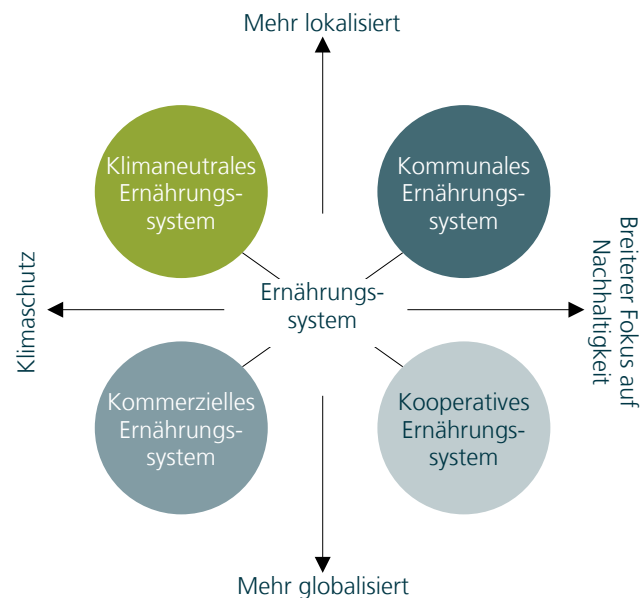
Mehr lokalisiert

Klimaneutrales Ernährungssystem

Kommunales Ernährungssystem

Klimaschutz

Ernährungssystem

Breiterer Fokus auf Nachhaltigkeit

Kommerzielles Ernährungssystem

Kooperatives Ernährungssystem

Mehr globalisiert